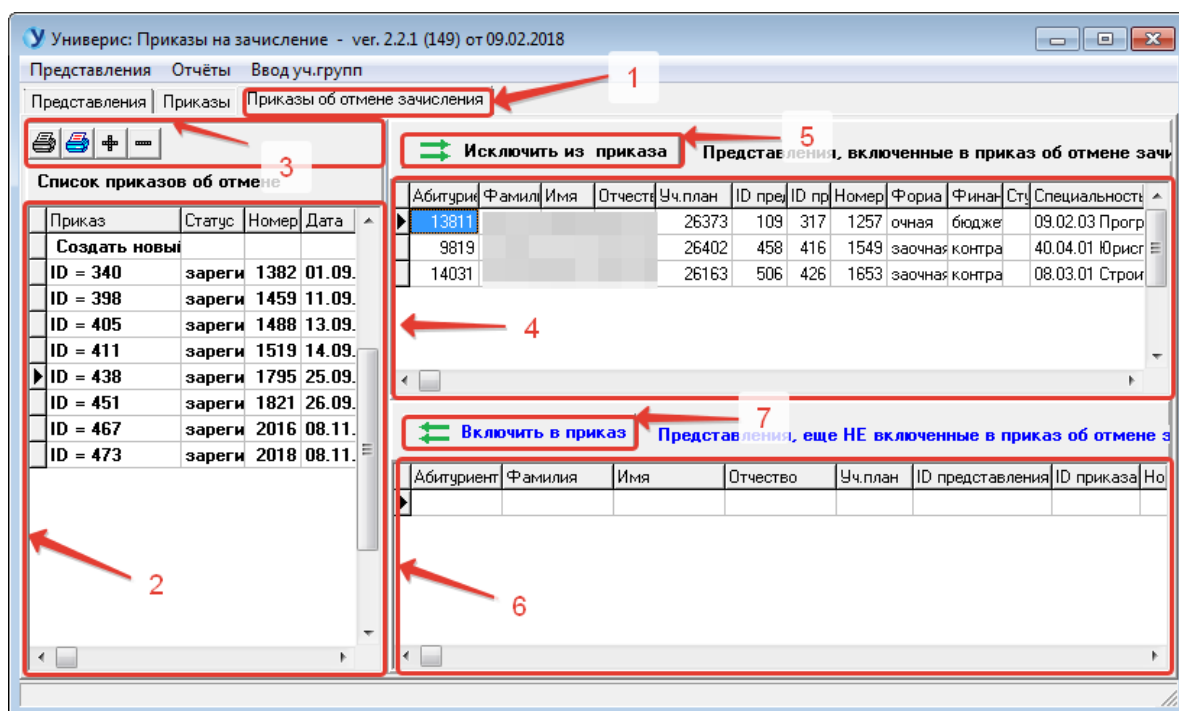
Универис: Приказы на зачисление - ver. 2.2.1 (149) от 09.02.2018

Представления Отчёты Ввод уч.групп

Представления | Приказы | Приказы об отмене зачисления

1

3

Список приказов об отмене

| Приказ | Статус | Номер | Дата |
|---|---|---|---|
| Создать новый | | | |
| ID = 340 | зареги | 1382 | 01.09. |
| ID = 398 | зареги | 1459 | 11.09. |
| ID = 405 | зареги | 1488 | 13.09. |
| ID = 411 | зареги | 1519 | 14.09. |
| ID = 438 | зареги | 1795 | 25.09. |
| ID = 451 | зареги | 1821 | 26.09. |
| ID = 467 | зареги | 2016 | 08.11. |
| ID = 473 | зареги | 2018 | 08.11. |

2

Исключить из приказа

5

Представления, включенные в приказ об отмене зачи

| Абитури | Фамили | Имя | Отчеств | Уч.план | ID пред | ID пр | Номер | Форма | Финан | Сту | Специальность |
|---|---|---|---|---|---|---|---|---|---|---|---|
| 13811 | | | | 26373 | 109 | 317 | 1257 | очная | бюдже | | 09.02.03 Прогр |
| 9819 | | | | 26402 | 458 | 416 | 1549 | заочная | контра | | 40.04.01 Юрисп |
| 14031 | | | | 26163 | 506 | 426 | 1653 | заочная | контра | | 08.03.01 Строи |

4

7

Включить в приказ

Представления, еще НЕ включенные в приказ об отмене з

| Абитуриент | Фамилия | Имя | Отчество | Уч.план | ID представления | ID приказа | Но |
|---|---|---|---|---|---|---|---|
| | | | | | | | |

6